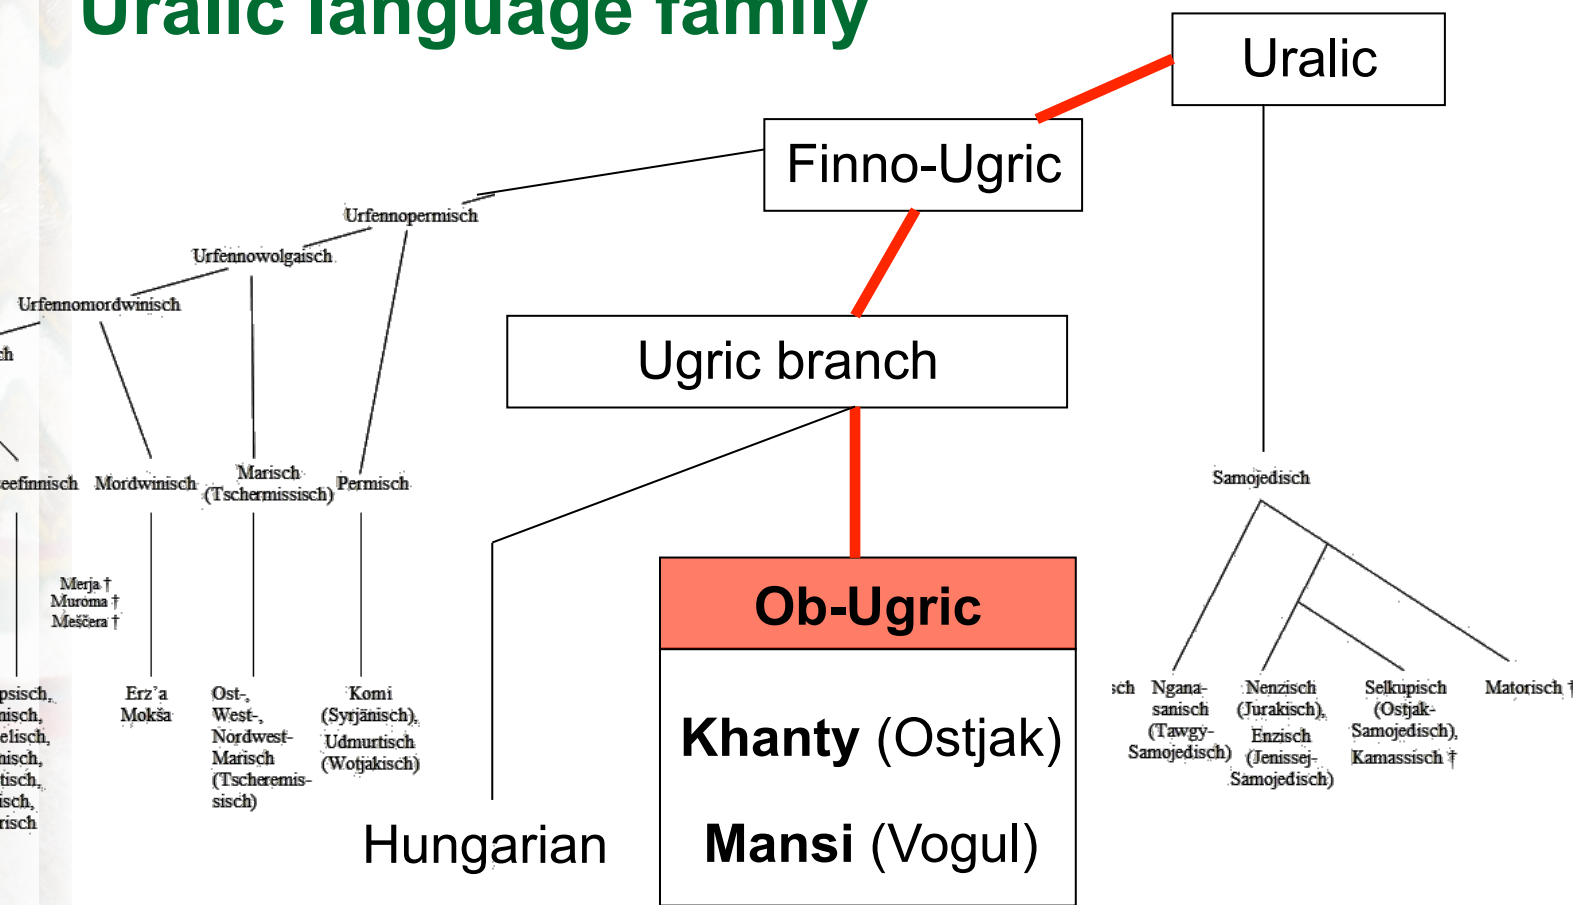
Uralic language family

Uralic

Finno-Ugric

Urfennopermisch

Urfennowolgaisch

Urfennomordwinisch

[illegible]ch

Ugric branch

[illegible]eefinnisch

Mordwinisch

Marisch (Tschermissisch)

Permisch

Samojedisch

Merja †
Muroma †
Meščera †

Ob-Ugric

Khanty (Ostjak)

Mansi (Vogul)

Hungarian

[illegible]psisch, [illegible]nisch, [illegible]elisch, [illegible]nisch, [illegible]tisch, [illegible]isch, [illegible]risch

Erz'a
Mokša

Ost-, West-, Nordwest-Marisch (Tscheremissisch)

Komi (Syrjänisch), Udmurtisch (Wotjakisch)

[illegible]sch

Nganasanisch (Tawgy-Samojedisch)

Nenzisch (Jurakisch), Enzisch (Jenissej-Samojedisch)

Selkupisch (Ostjak-Samojedisch), Kamassisch †

Matorisch †